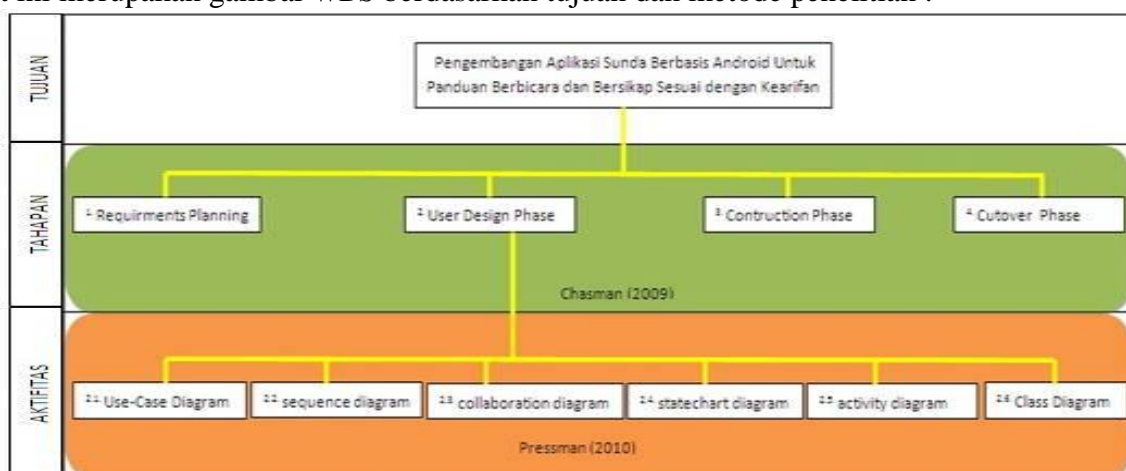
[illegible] ini merupakan gambar WBS berdasarkan tujuan dan metode penelitian :

TUJUAN

Pengembangan Aplikasi Sunda Berbasis Android Untuk Panduan Berbicara dan Bersikap Sesuai dengan Kearifan

TAHAPAN

$^{1}$ Requirments Planning

$^{2}$ User Design Phase

$^{3}$ Contruction Phase

$^{4}$ Cutover Phase

Chasman (2009)

AKTIFITAS

$^{2.1}$ Use-Case Diagram

$^{2.2}$ sequence diagram

$^{2.3}$ collaboration diagram

$^{2.4}$ statechart diagram

$^{2.5}$ activity diagram

$^{2.6}$ Class Diagram

Pressman (2010)